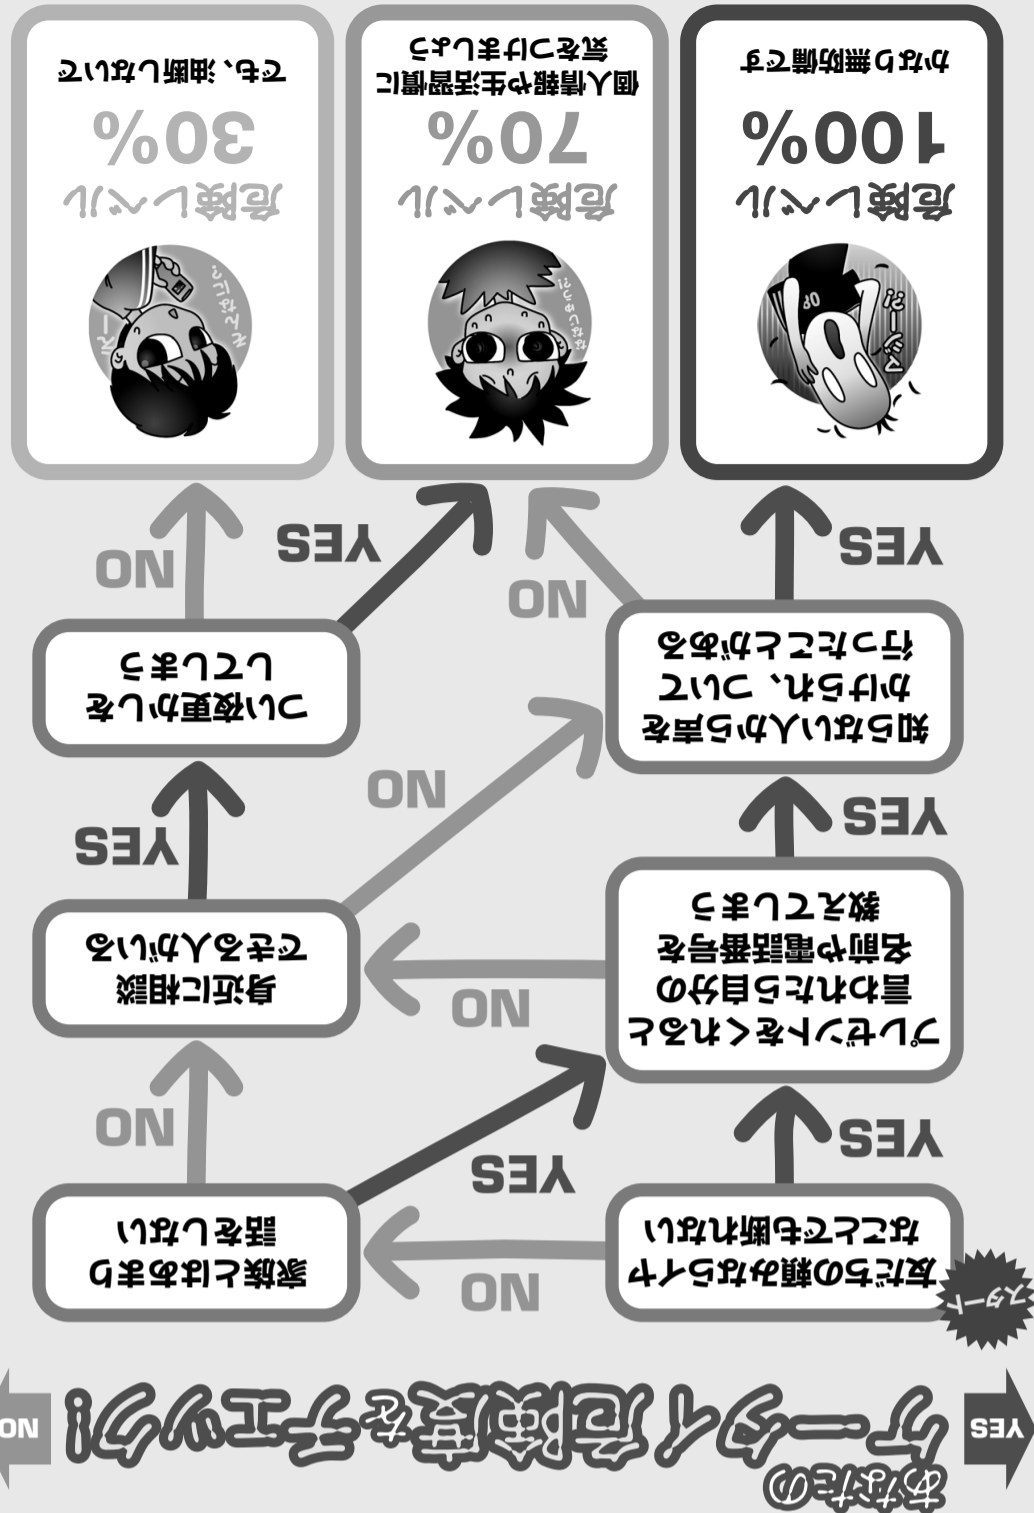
あなたの
ケータイ危険度をチェック!

YES
NO

スタート

友だちの頼みならライナなことでも断れない

家族とはあまり話をしない

プレゼントをくれると言われたら自分の名前や電話番号を教えてしまう

身近に相談できる人がいる

知らない人から声をかけられ、ついて行ったことがある

つい夜更かしをしてしまう

YES
NO
YES
NO
YES
NO
YES
NO
NO
YES
NO
YES

危険レベル
100%
かなり無防備です

危険レベル
70%
個人情報や生活習慣に気をつけましょう

危険レベル
30%
でも、油断しないで

スキーッ
OP

なんで知ってるの?
メール
ちょっと気になる